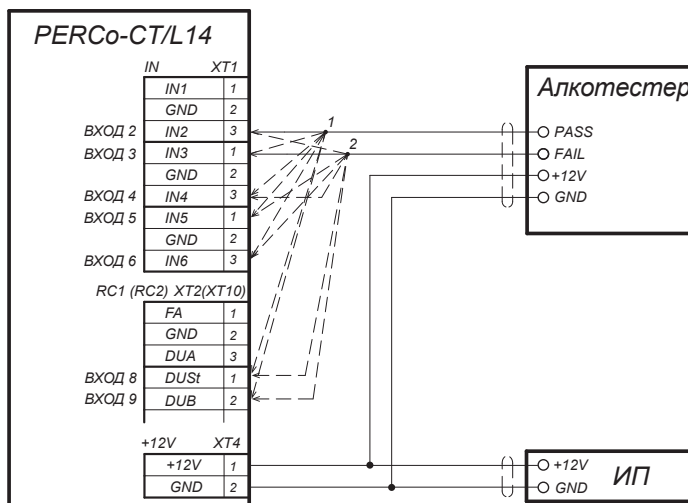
PERCo-CT/L14

IN XT1

| | | |
|---|---|---|
| | IN1 | 1 |
| | GND | 2 |
| ВХОД 2 | IN2 | 3 |
| ВХОД 3 | IN3 | 1 |
| | GND | 2 |
| ВХОД 4 | IN4 | 3 |
| ВХОД 5 | IN5 | 1 |
| | GND | 2 |
| ВХОД 6 | IN6 | 3 |

RC1 (RC2) XT2(XT10)

| | | |
|---|---|---|
| | FA | 1 |
| | GND | 2 |
| | DUA | 3 |
| ВХОД 8 | DUSt | 1 |
| ВХОД 9 | DUB | 2 |

+12V XT4

| | |
|---|---|
| +12V | 1 |
| GND | 2 |

1

2

Алкотестер

PASS

FAIL

+12V

GND

ИП

+12V

GND